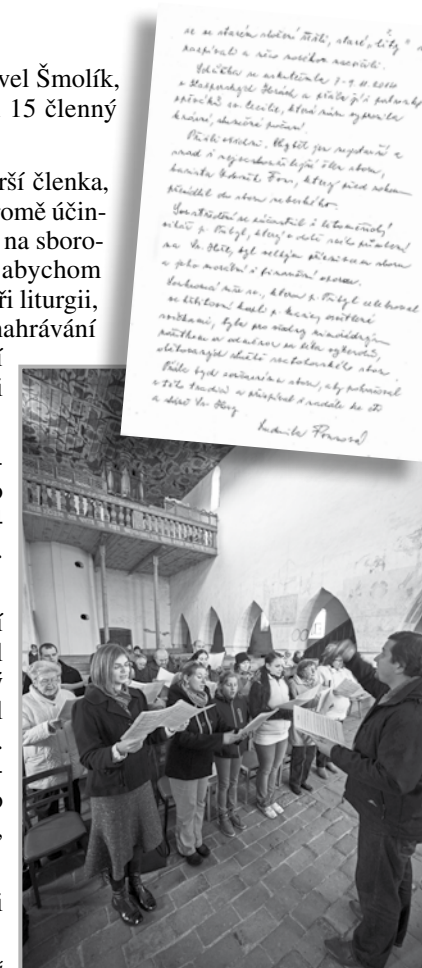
vel Šmolík, 15 členný

rší členka, omě účin- na sboro- abychom ři liturgii, nahrávání

se se starším sborem stali, staré „tity" nastudovali a něco navíc naučili.

Setkání se uskutečnila 7.–9. 11. 2014 v Slavonickém Dvoře a přidali jsme pak ještě speciální zkoušky, které nám vyjevily, kdo jak zpívá.

Přišli noví, byli jsme nadšeni a nad i nejcennější bylo sboru, kantor Dominik Fenz, který vede sbor přináší ho do sboru nebo kdo.

Spoustu se naučili i liturgických čtení z. Pabyl, který v době naší pomoci na tu chvíli byl velitelem stavu sboru a pro morální i finanční zdroje.

Pokusili jsme se, který k. Pabyl celebroval se starým hrozně i. kdy zněly hlasy a radostí, byla pro mnohý nevšední zážitek v místě se více vyhovět, oslavy zpěvu sboru, sborového zpěvu.

Přála bych se však čas, aby pokračoval s tím to vytrvale a s nadšením a lásky ke Bohu.

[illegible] Franová